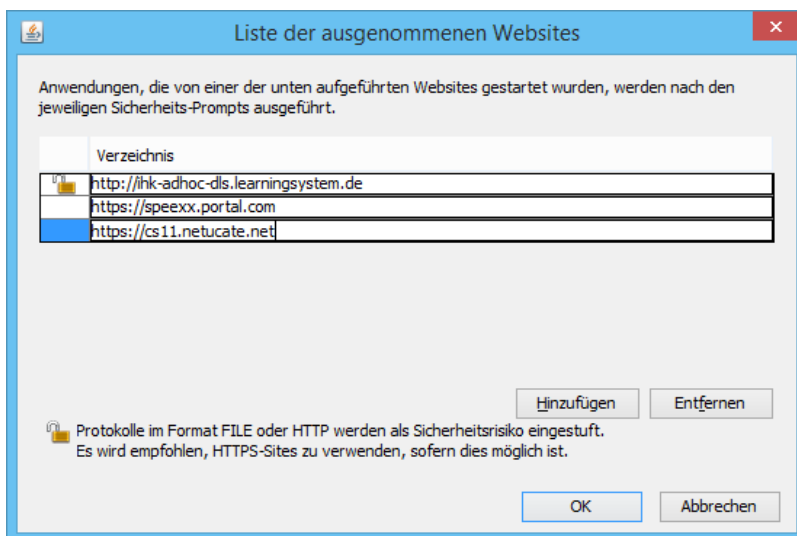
Liste der ausgenommenen Websites

Anwendungen, die von einer der unten aufgeführten Websites gestartet wurden, werden nach den jeweiligen Sicherheits-Prompts ausgeführt.

| | Verzeichnis |
|---|---|
| | http://ihk-adhoc-dls.learningsystem.de |
| | https://speexx.portal.com |
| | https://cs11.netucate.net |

Hinzufügen Entfernen

Protokolle im Format FILE oder HTTP werden als Sicherheitsrisiko eingestuft.
Es wird empfohlen, HTTPS-Sites zu verwenden, sofern dies möglich ist.

OK Abbrechen